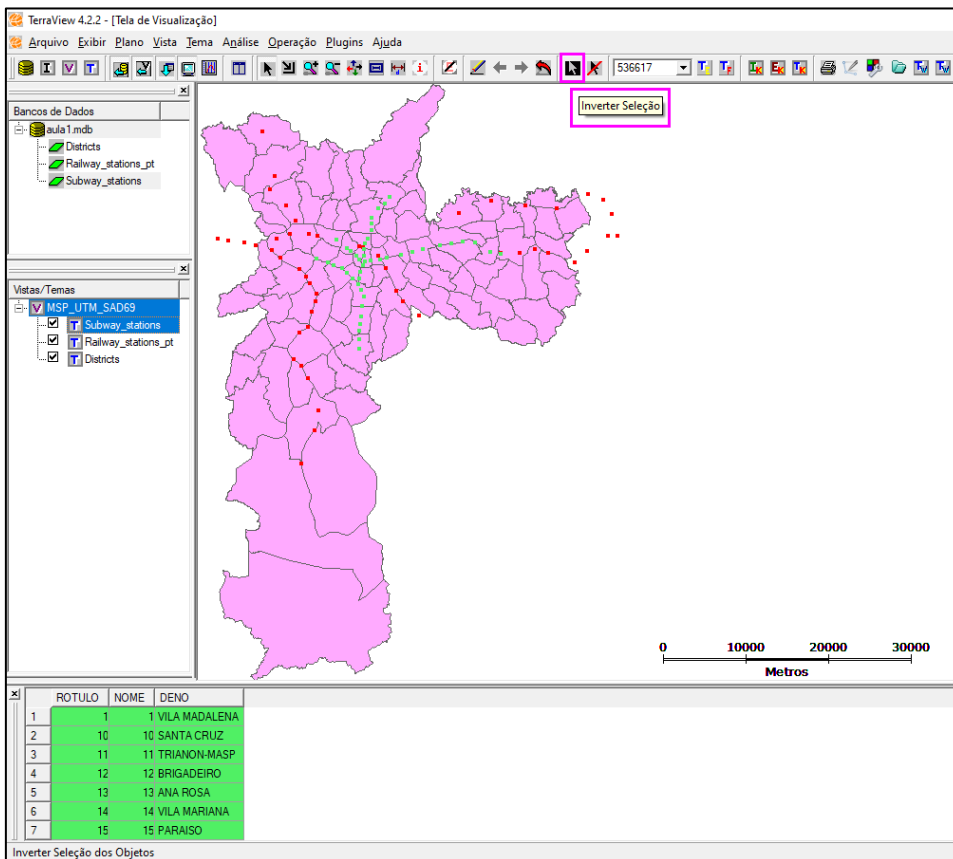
TerraView 4.2.2 - [Tela de Visualização]

Arquivo Exibir Plano Vista Tema Análise Operação Plugins Ajuda

536617

Inverter Seleção

Bancos de Dados
aula1.mdb
Districts
Railway_stations_pt
Subway_stations

Vistas/Temas
MSP_UTM_SAD69
Subway_stations
Railway_stations_pt
Districts

0 10000 20000 30000
Metros

| | ROTULO | NOME | DENO |
|---|---|---|---|
| 1 | 1 | 1 | VILA MADALENA |
| 2 | 10 | 10 | SANTA CRUZ |
| 3 | 11 | 11 | TRIANON-MASP |
| 4 | 12 | 12 | BRIGADEIRO |
| 5 | 13 | 13 | ANA ROSA |
| 6 | 14 | 14 | VILA MARIANA |
| 7 | 15 | 15 | PARAISO |

Inverter Seleção dos Objetos